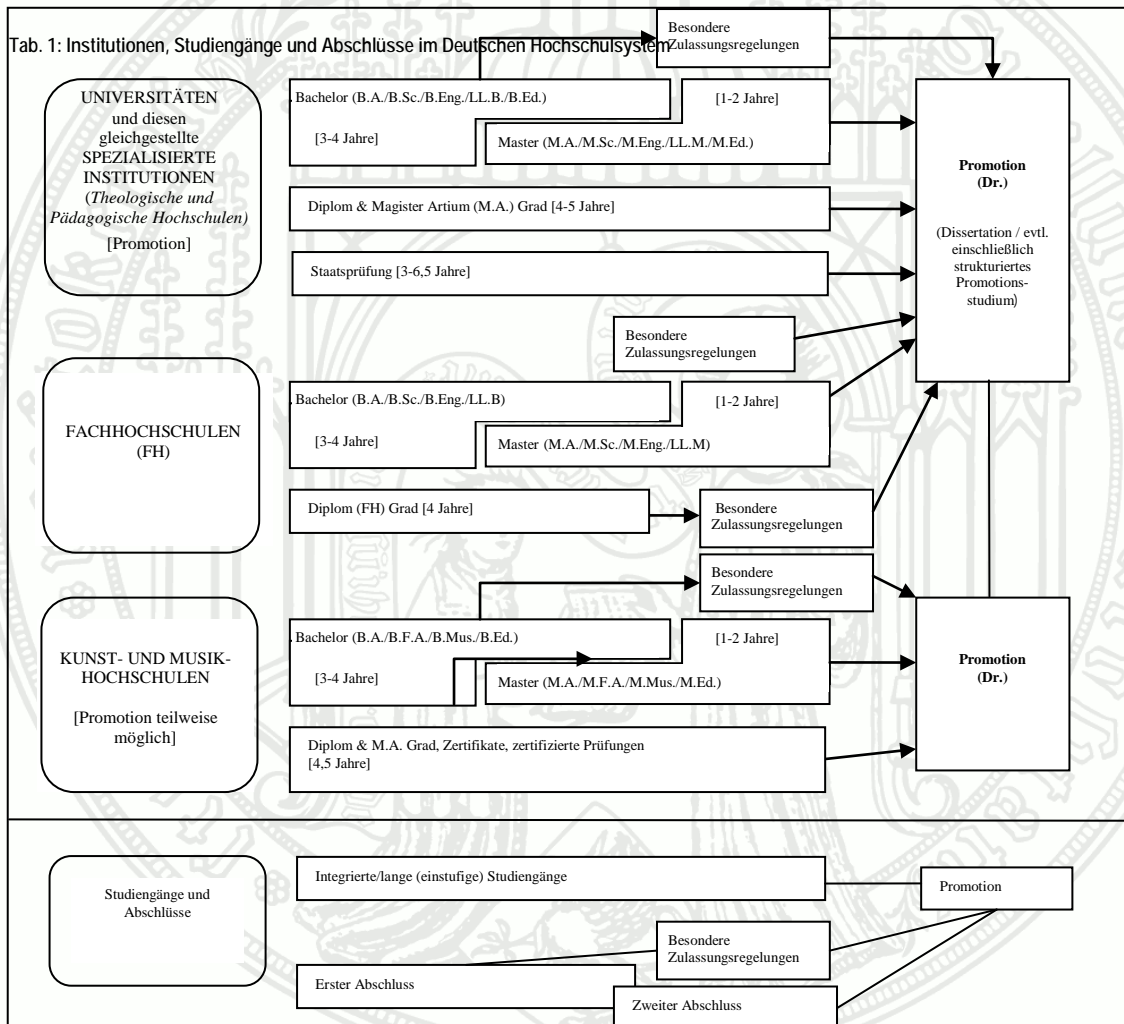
Tab. 1: Institutionen, Studiengänge und Abschlüsse im Deutschen Hochschulsystem

Besondere Zulassungsregelungen

UNIVERSITÄTEN und diesen gleichgestellte SPEZIALISIERTE INSTITUTIONEN (*Theologische und Pädagogische Hochschulen)* [Promotion]

Bachelor (B.A./B.Sc./B.Eng./LL.B./B.Ed.)

[3-4 Jahre]

[1-2 Jahre]

Master (M.A./M.Sc./M.Eng./LL.M./M.Ed.)

Diplom & Magister Artium (M.A.) Grad [4-5 Jahre]

Staatsprüfung [3-6,5 Jahre]

Promotion (Dr.)

(Dissertation / evtl. einschließlich strukturiertes Promotionsstudium)

Besondere Zulassungsregelungen

FACHHOCHSCHULEN (FH)

Bachelor (B.A./B.Sc./B.Eng./LL.B)

[3-4 Jahre]

[1-2 Jahre]

Master (M.A./M.Sc./M.Eng./LL.M)

Diplom (FH) Grad [4 Jahre]

Besondere Zulassungsregelungen

Besondere Zulassungsregelungen

KUNST- UND MUSIK-HOCHSCHULEN

[Promotion teilweise möglich]

Bachelor (B.A./B.F.A./B.Mus./B.Ed.)

[3-4 Jahre]

[1-2 Jahre]

Master (M.A./M.F.A./M.Mus./M.Ed.)

Promotion (Dr.)

Diplom & M.A. Grad, Zertifikate, zertifizierte Prüfungen [4,5 Jahre]

Studiengänge und Abschlüsse

Integrierte/lange (einstufige) Studiengänge

Promotion

Besondere Zulassungsregelungen

Erster Abschluss

Zweiter Abschluss